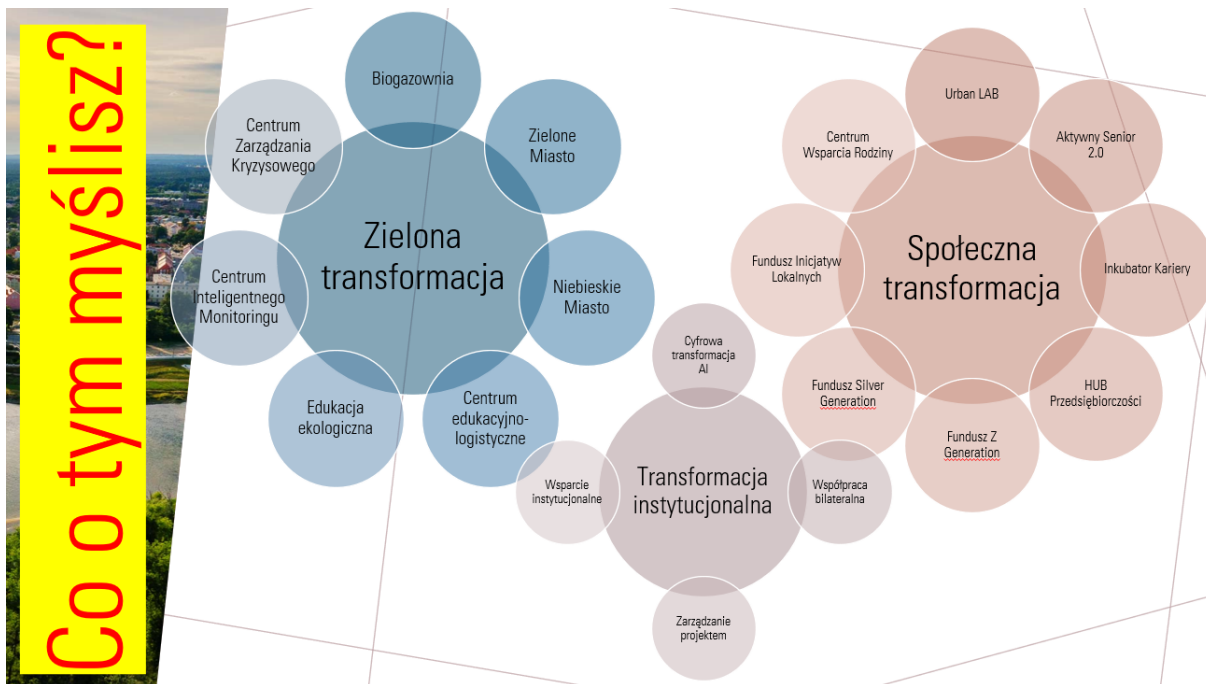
Co o tym myślisz?

Zielona transformacja

Biogazownia

Zielone Miasto

Niebieskie Miasto

Centrum edukacyjno-logistyczne

Edukacja ekologiczna

Centrum Inteligentnego Monitoringu

Centrum Zarządzania Kryzysowego

Społeczna transformacja

Urban LAB

Aktywny Senior 2.0

Inkubator Kariery

HUB Przedsiębiorczości

Fundusz Z Generation

Fundusz Silver Generation

Fundusz Inicjatyw Lokalnych

Centrum Wsparcia Rodziny

Transformacja instytucjonalna

Cyfrowa transformacja AI

Współpraca bilateralna

Zarządzanie projektem

Wsparcie instytucjonalne